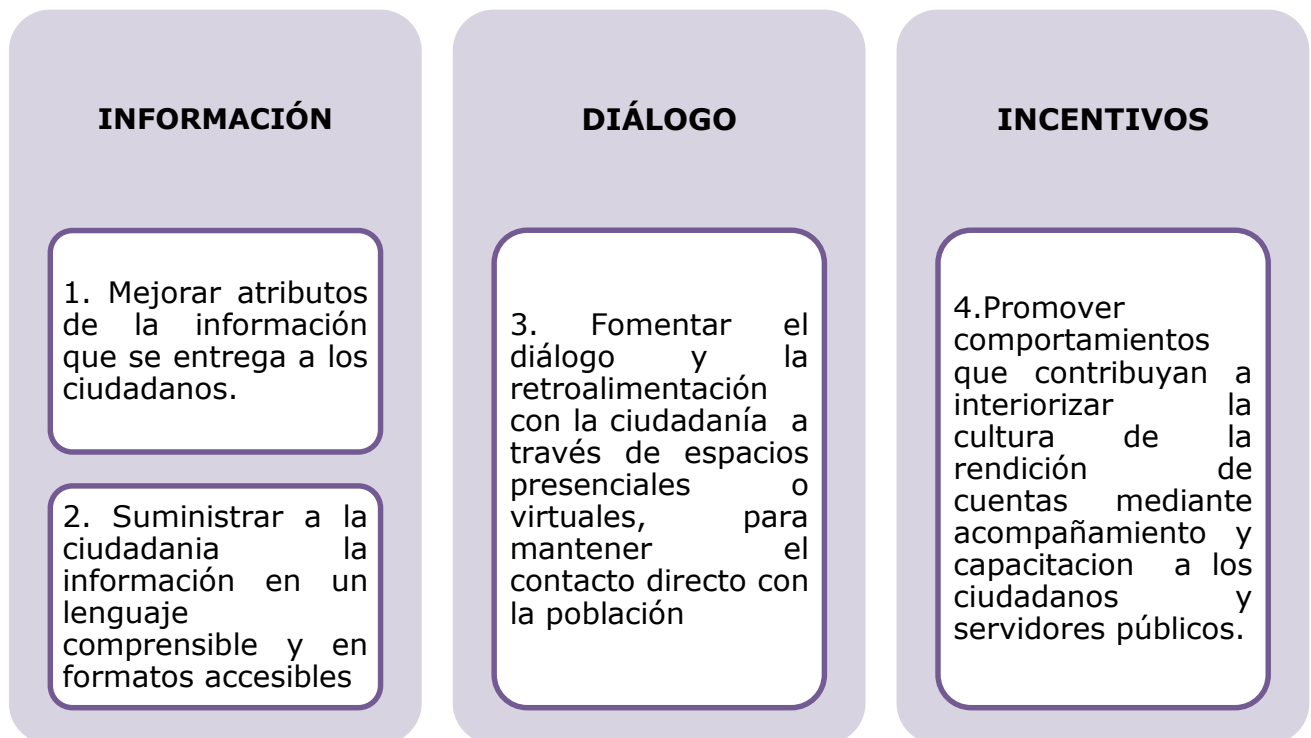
INFORMACIÓN

1. Mejorar atributos de la información que se entrega a los ciudadanos.

2. Suministrar a la ciudadania la información en un lenguaje comprensible y en formatos accesibles

DIÁLOGO

3. Fomentar el diálogo y la retroalimentación con la ciudadanía a través de espacios presenciales o virtuales, para mantener el contacto directo con la población

INCENTIVOS

4.Promover comportamientos que contribuyan a interiorizar la cultura de la rendición de cuentas mediante acompañamiento y capacitacion a los ciudadanos y servidores públicos.